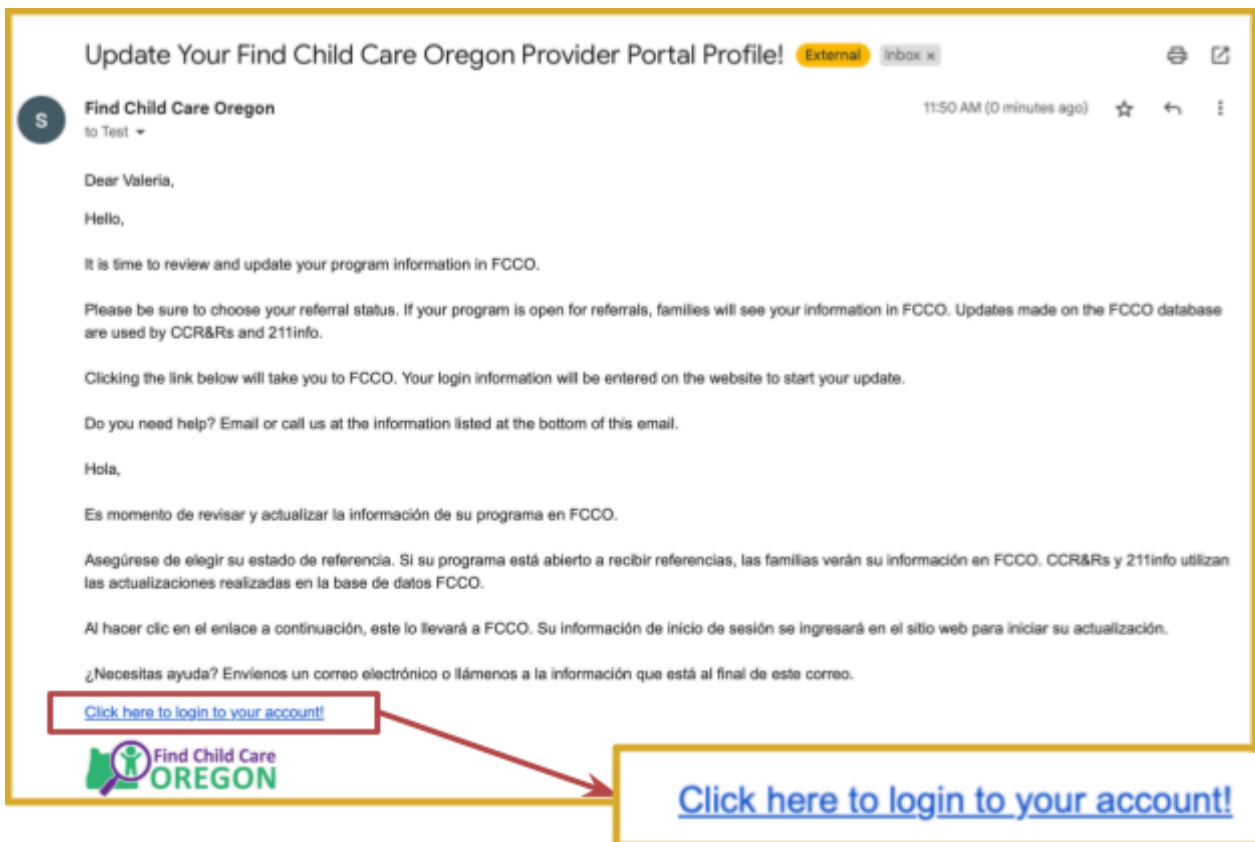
Update Your Find Child Care Oregon Provider Portal Profile! External Inbox ×

S

Find Child Care Oregon
to Test

11:50 AM (0 minutes ago)

Dear Valeria,

Hello,

It is time to review and update your program information in FCCO.

Please be sure to choose your referral status. If your program is open for referrals, families will see your information in FCCO. Updates made on the FCCO database are used by CCR&Rs and 211info.

Clicking the link below will take you to FCCO. Your login information will be entered on the website to start your update.

Do you need help? Email or call us at the information listed at the bottom of this email.

Hola,

Es momento de revisar y actualizar la información de su programa en FCCO.

Asegúrese de elegir su estado de referencia. Si su programa está abierto a recibir referencias, las familias verán su información en FCCO. CCR&Rs y 211info utilizan las actualizaciones realizadas en la base de datos FCCO.

Al hacer clic en el enlace a continuación, este lo llevará a FCCO. Su información de inicio de sesión se ingresará en el sitio web para iniciar su actualización.

¿Necesitas ayuda? Envíenos un correo electrónico o llámenos a la información que está al final de este correo.

Click here to login to your account!

Find Child Care OREGON

Click here to login to your account!